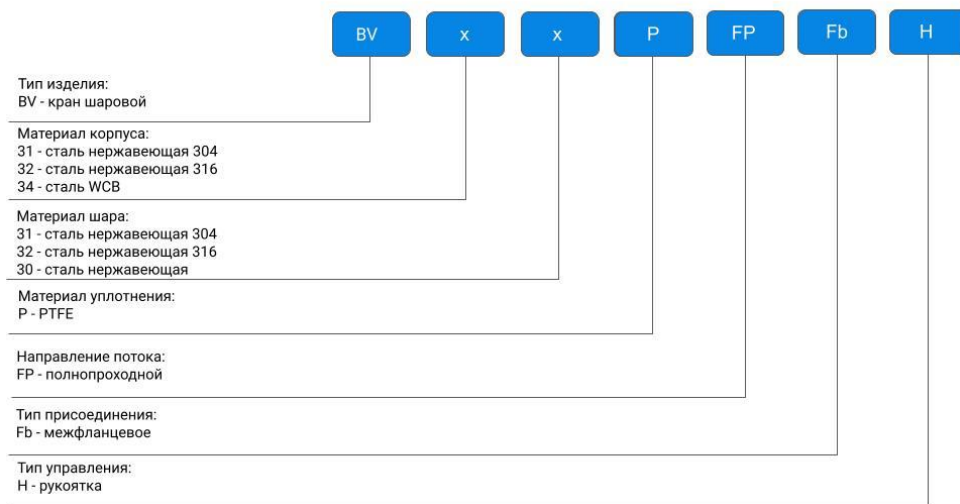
BV x x P FP Fb H

Тип изделия:
BV - кран шаровой

Материал корпуса:
31 - сталь нержавеющая 304
32 - сталь нержавеющая 316
34 - сталь WCB

Материал шара:
31 - сталь нержавеющая 304
32 - сталь нержавеющая 316
30 - сталь нержавеющая

Материал уплотнения:
P - PTFE

Направление потока:
FP - полнопроходной

Тип присоединения:
Fb - межфланцевое

Тип управления:
H - рукоятка